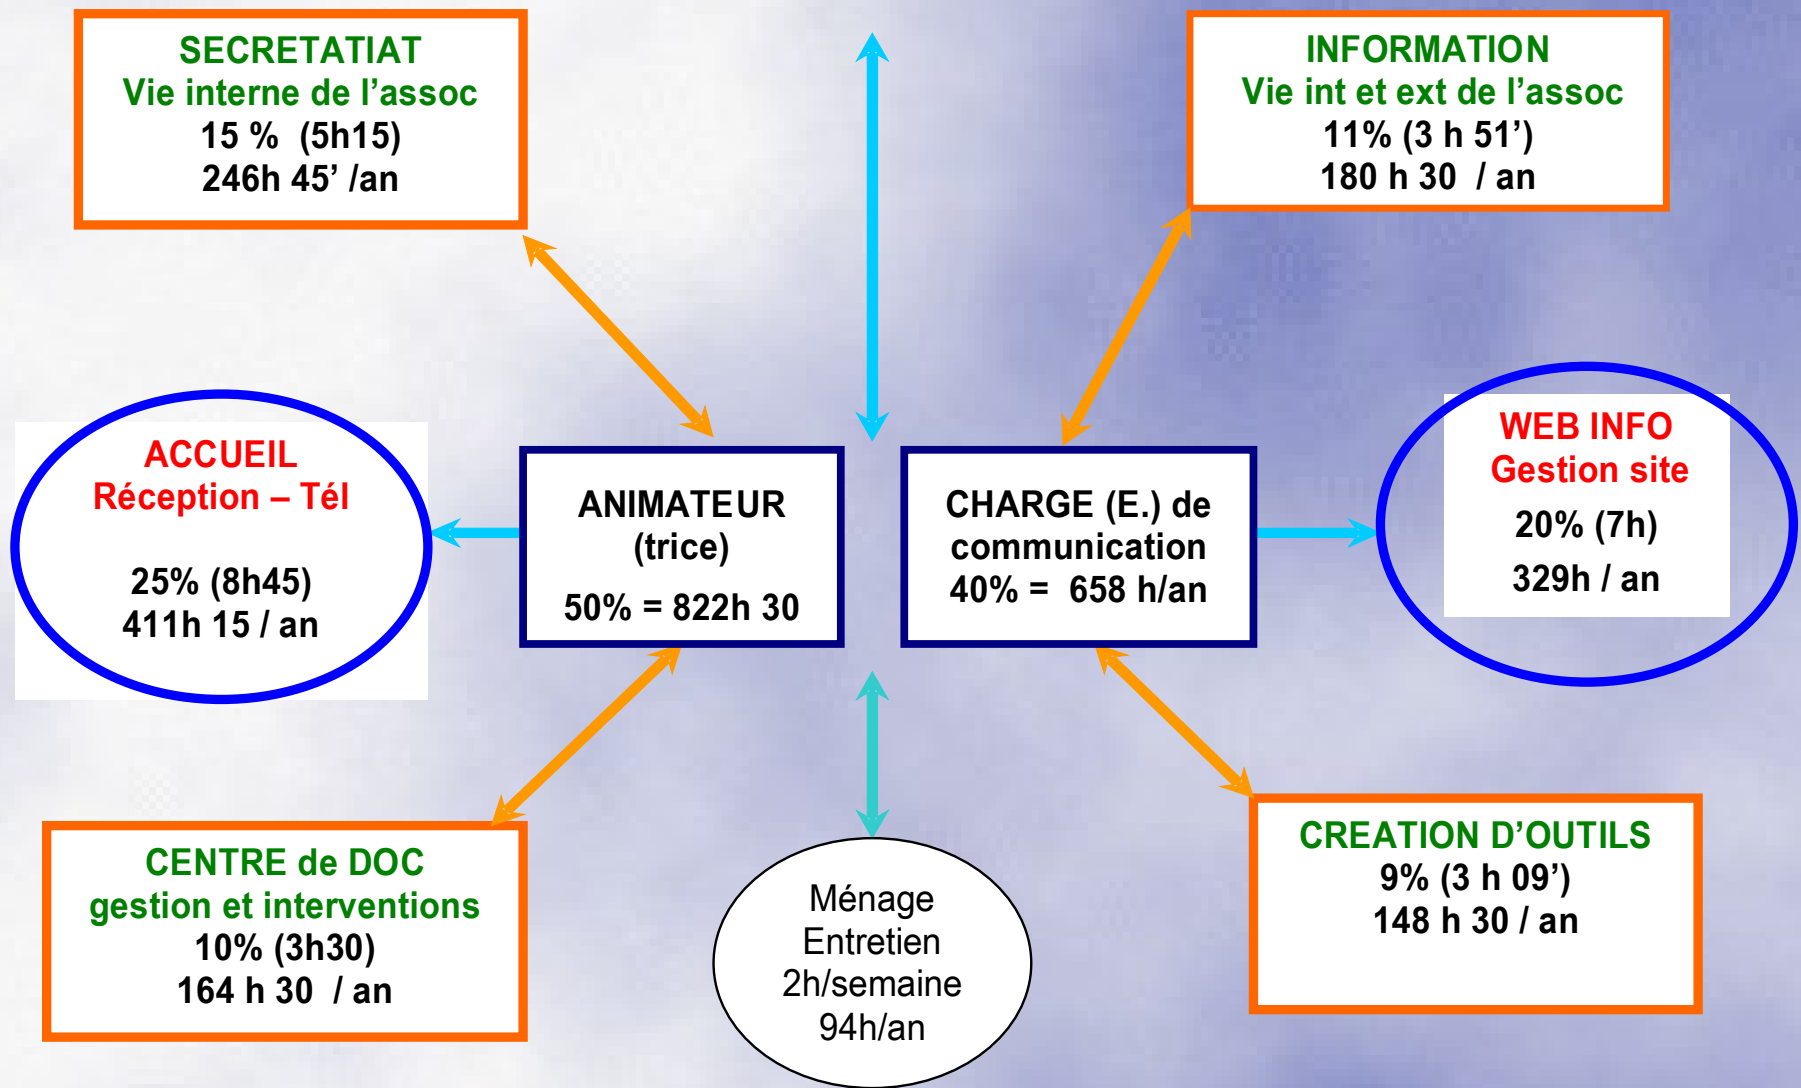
SECRETATIAT
Vie interne de l’assoc
15 % (5h15)
246h 45’ /an

INFORMATION
Vie int et ext de l’assoc
11% (3 h 51’)
180 h 30 / an

ACCUEIL
Réception – Tél

25% (8h45)
411h 15 / an

ANIMATEUR
(trice)
50% = 822h 30

CHARGE (E.) de communication
40% = 658 h/an

WEB INFO
Gestion site
20% (7h)
329h / an

CENTRE de DOC
gestion et interventions
10% (3h30)
164 h 30 / an

Ménage
Entretien
2h/semaine
94h/an

CREATION D’OUTILS
9% (3 h 09’)
148 h 30 / an